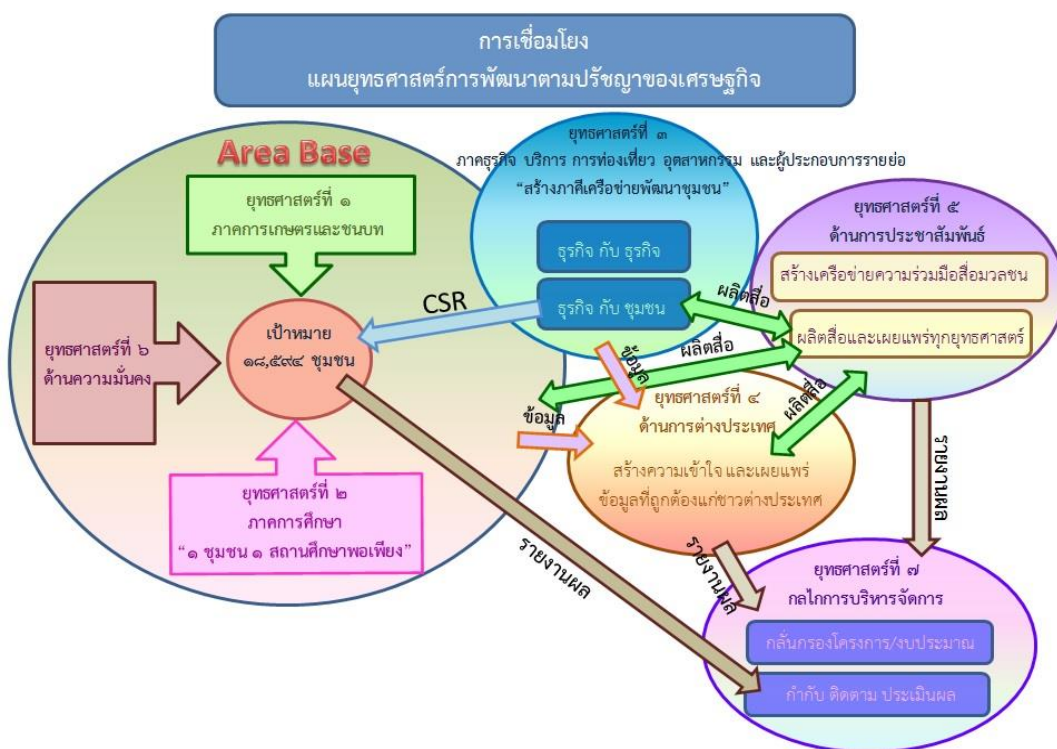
การเชื่อมโยง
แผนยุทธศาสตร์การพัฒนาตามปรัชญาของเศรษฐกิจ

Area Base

ยุทธศาสตร์ที่ ๑
ภาคการเกษตรและชนบท

ยุทธศาสตร์ที่ ๖
ด้านความมั่นคง

เป้าหมาย
๑๘,๕๙๔ ชุมชน

ยุทธศาสตร์ที่ ๒
ภาคการศึกษา
"๑ ชุมชน ๑ สถานศึกษาพอเพียง"

ยุทธศาสตร์ที่ ๓
ภาคธุรกิจ บริการ การท่องเที่ยว อุตสาหกรรม และผู้ประกอบการรายย่อ
"สร้างภาคีเครือข่ายพัฒนาชุมชน"

ธุรกิจ กับ ธุรกิจ

ธุรกิจ กับ ชุมชน

CSR

ยุทธศาสตร์ที่ ๕
ด้านการประชาสัมพันธ์

สร้างเครือข่ายความร่วมมือสื่อมวลชน

ผลิตสื่อและเผยแพร่ทุกยุทธศาสตร์

ผลิตสื่อ

ผลิตสื่อ

ผลิตสื่อ

ข้อมูล

ข้อมูล

ยุทธศาสตร์ที่ ๔
ด้านการต่างประเทศ

สร้างความเข้าใจ และเผยแพร่
ข้อมูลที่ถูกต้องแก่ชาวต่างประเทศ

รายงานผล

รายงานผล

รายงานผล

ยุทธศาสตร์ที่ ๗
กลไกการบริหารจัดการ

กลั่นกรองโครงการ/งบประมาณ

กำกับ ติดตาม ประเมินผล